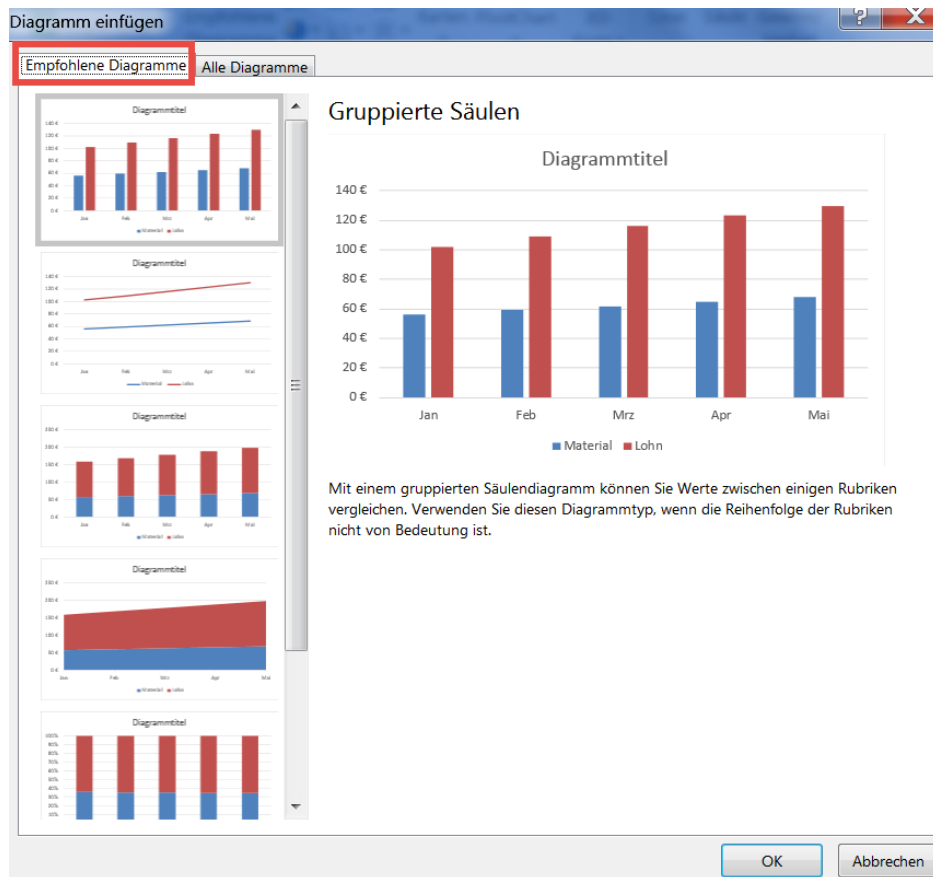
Diagramm einfügen

?

Empfohlene Diagramme | Alle Diagramme

Diagrammtitel

Diagrammtitel

Diagrammtitel

Diagrammtitel

Diagrammtitel

Gruppierte Säulen

Diagrammtitel

140 €
120 €
100 €
80 €
60 €
40 €
20 €
0 €

Jan Feb Mrz Apr Mai

Material Lohn

Mit einem gruppierten Säulendiagramm können Sie Werte zwischen einigen Rubriken vergleichen. Verwenden Sie diesen Diagrammtyp, wenn die Reihenfolge der Rubriken nicht von Bedeutung ist.

OK

Abbrechen